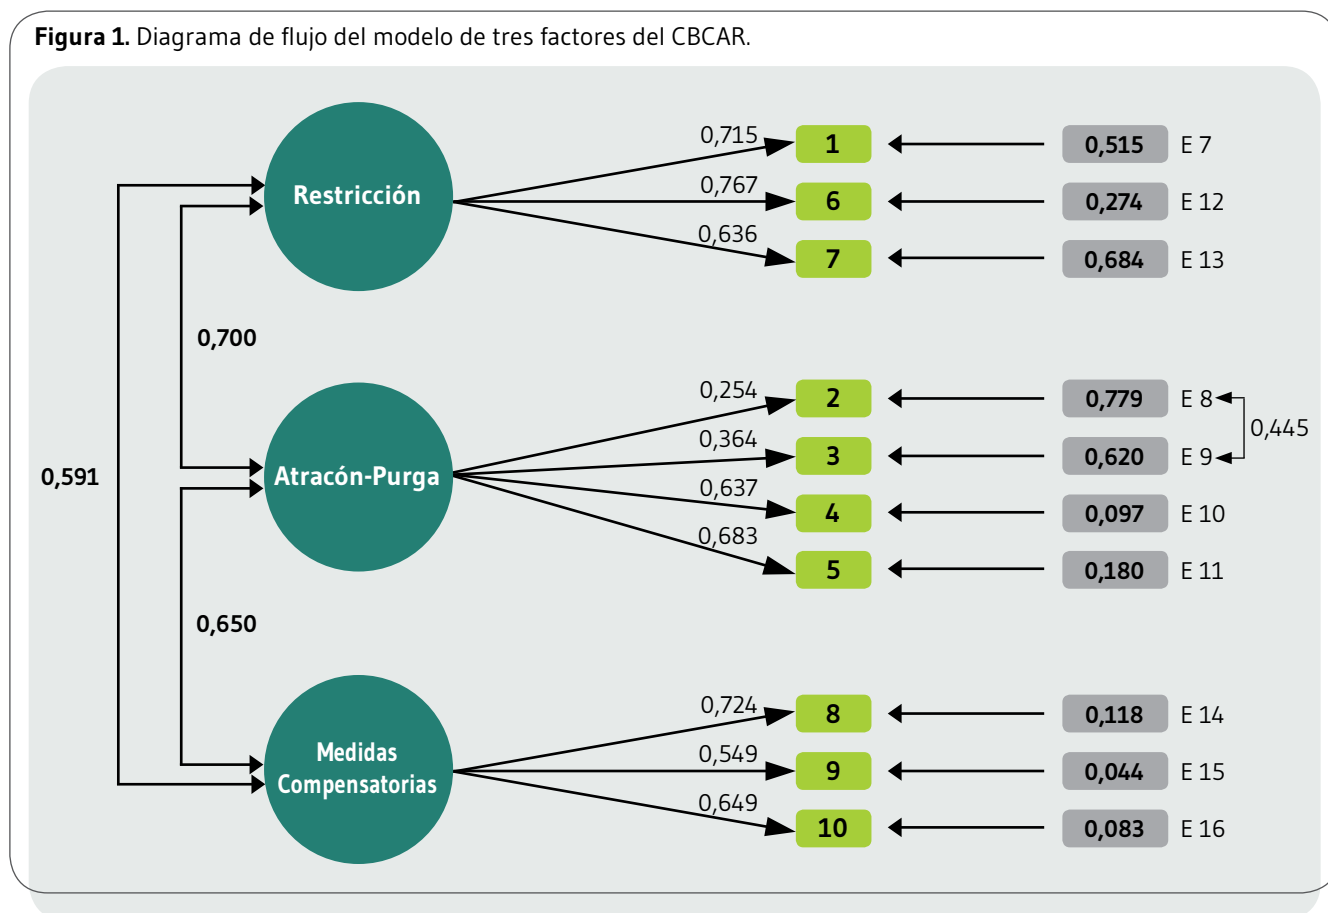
**Figura 1.** Diagrama de flujo del modelo de tres factores del CBCAR.

Restricción

0,715
1
0,515
E 7

0,767
6
0,274
E 12

0,636
7
0,684
E 13

0,700

0,591

Atracón-Purga

0,254
2
0,779
E 8

0,364
3
0,620
E 9

0,445

0,637
4
0,097
E 10

0,683
5
0,180
E 11

0,650

Medidas Compensatorias

0,724
8
0,118
E 14

0,549
9
0,044
E 15

0,649
10
0,083
E 16